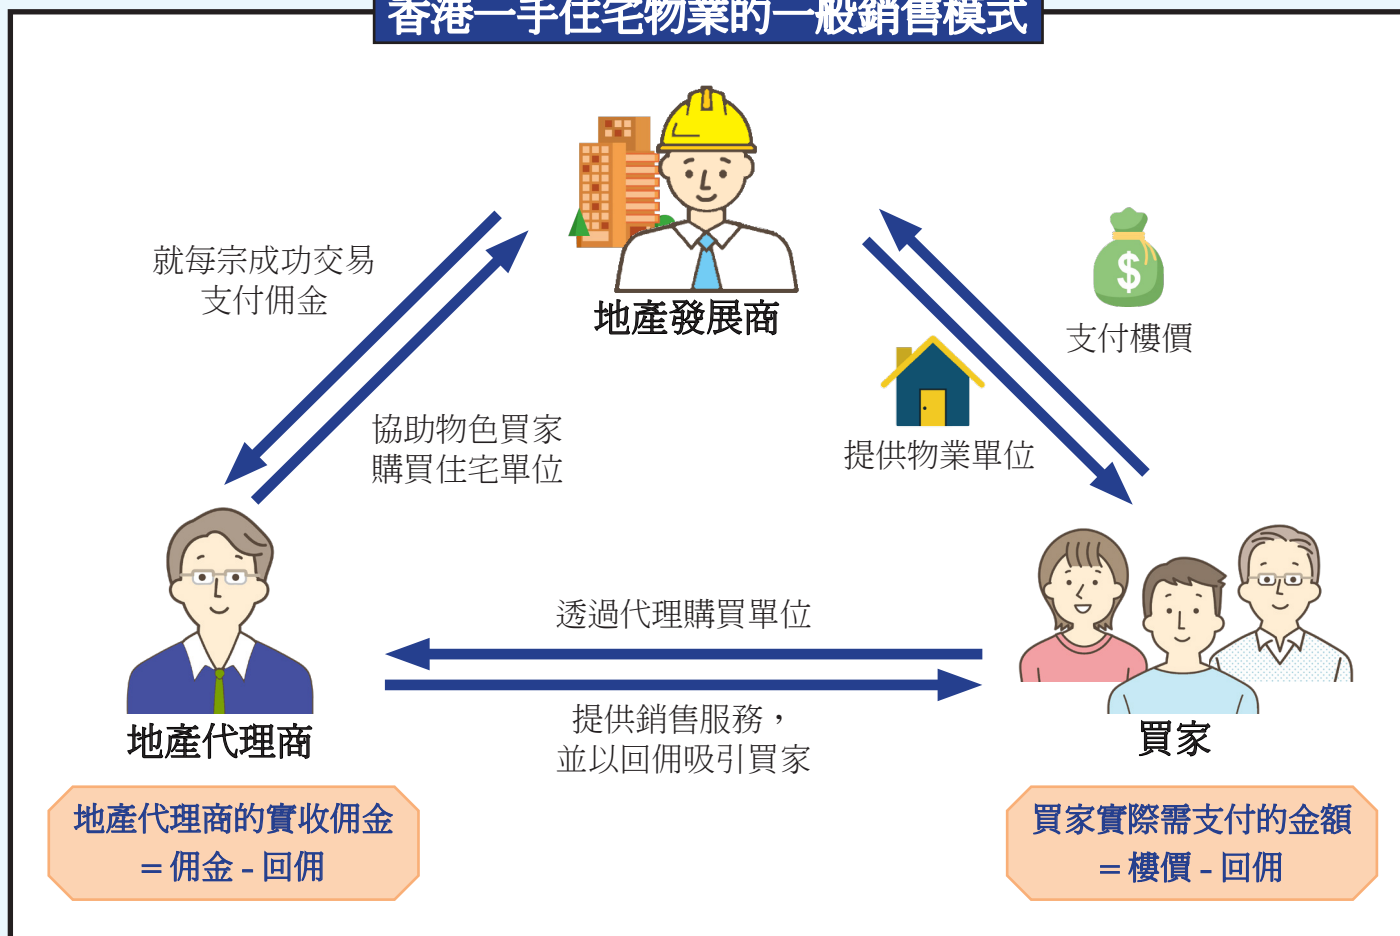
香港一手住宅物業的一般銷售模式

就每宗成功交易
支付佣金

地產發展商

支付樓價

協助物色買家
購買住宅單位

提供物業單位

透過代理購買單位

提供銷售服務，
並以回佣吸引買家

地產代理商

買家

地產代理商的實收佣金
= 佣金 - 回佣

買家實際需支付的金額
= 樓價 - 回佣